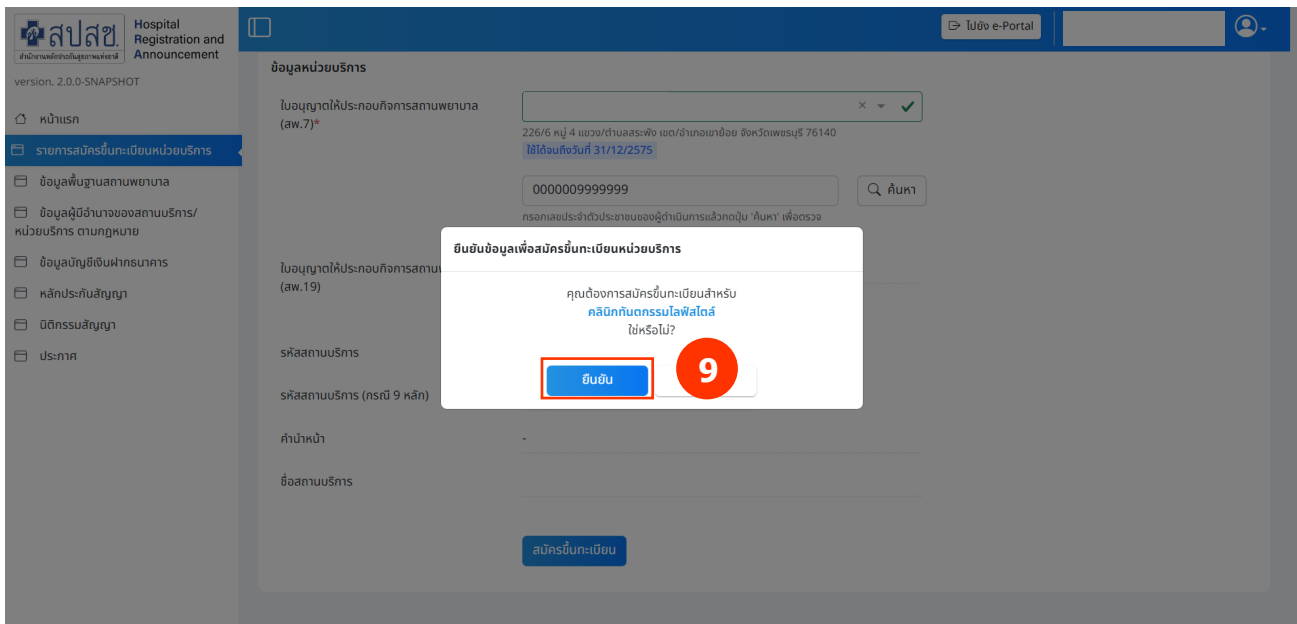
สปสช. สำนักงานหลักประกันสุขภาพแห่งชาติ
Hospital Registration and Announcement

version. 2.0.0-SNAPSHOT

หน้าแรก
รายการสมัครขึ้นทะเบียนหน่วยบริการ
ข้อมูลพื้นฐานสถานพยาบาล
ข้อมูลผู้มีอำนาจของสถานบริการ/หน่วยบริการ ตามกฎหมาย
ข้อมูลบัญชีเงินฝากธนาคาร
หลักประกันสัญญา
นิติกรรมสัญญา
ประกาศ

ไปยัง e-Portal

ข้อมูลหน่วยบริการ

ใบอนุญาตให้ประกอบกิจการสถานพยาบาล (สพ.7)*

226/6 หมู่ 4 แขวง/ตำบลสระพัง เขต/อำเภอเขาย้อย จังหวัดเพชรบุรี 76140
ใช้ได้จนถึงวันที่ 31/12/2575

0000009999999
ค้นหา
กรอกเลขประจำตัวประชาชนของผู้ดำเนินการแล้วกดปุ่ม 'ค้นหา' เพื่อตรวจ

ใบอนุญาตให้ประกอบกิจการสถาน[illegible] (สพ.19)

รหัสสถานบริการ

รหัสสถานบริการ (กรณี 9 หลัก)

คำนำหน้า
-

ชื่อสถานบริการ

สมัครขึ้นทะเบียน

ยืนยันข้อมูลเพื่อสมัครขึ้นทะเบียนหน่วยบริการ

คุณต้องการสมัครขึ้นทะเบียนสำหรับ
คลินิกทันตกรรมไลฟ์สไตล์
ใช่หรือไม่?

ยืนยัน

9